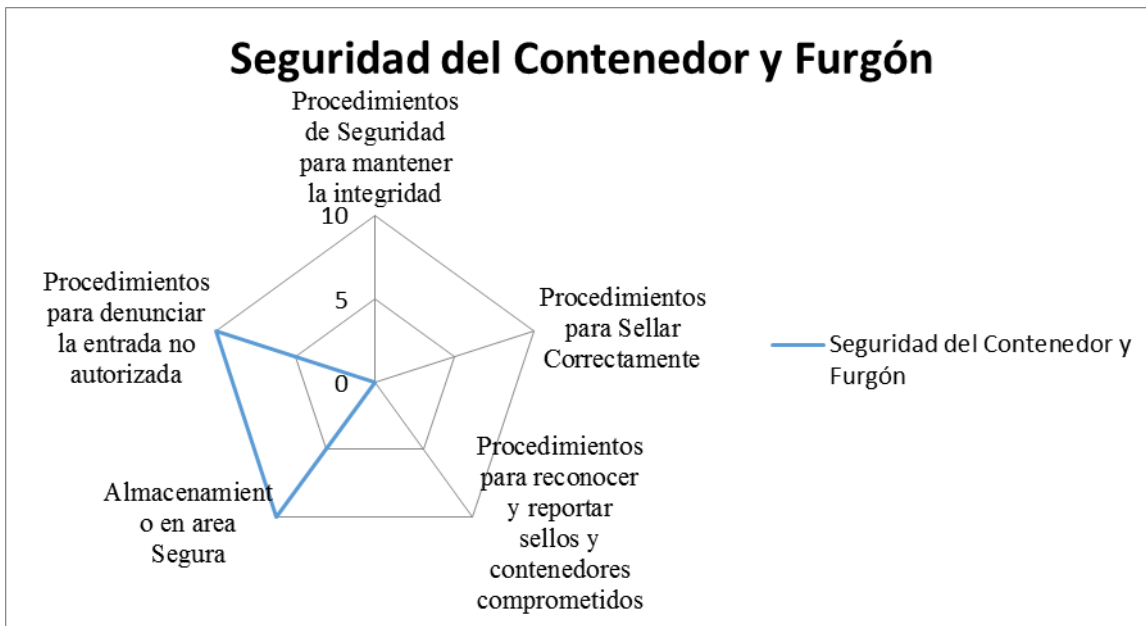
Seguridad del Contenedor y Furgón

Procedimientos de Seguridad para mantener la integridad

10

5

0

Procedimientos para Sellar Correctamente

Procedimientos para reconocer y reportar sellos y contenedores comprometidos

Almacenamient o en area Segura

Procedimientos para denunciar la entrada no autorizada

Seguridad del Contenedor y Furgón